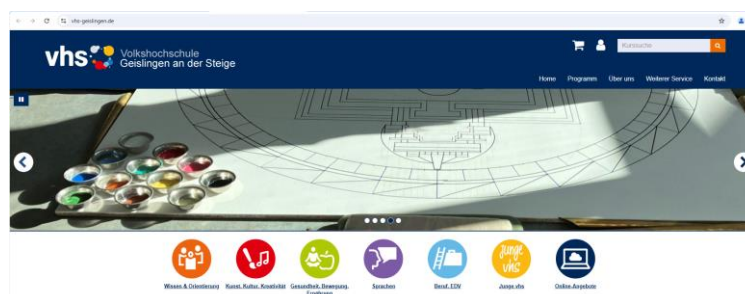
vhs-geislingen.de

vhs Volkshochschule Geislingen an der Steige

Kurssuche

Home Programm Über uns Weiterer Service Kontakt

Junge vhs

Wissen & Orientierung Kunst, Kultur, Kreativität Gesundheit, Bewegung, Ernährung Sprachen Beruf, EDV Junge vhs Online-Angebote